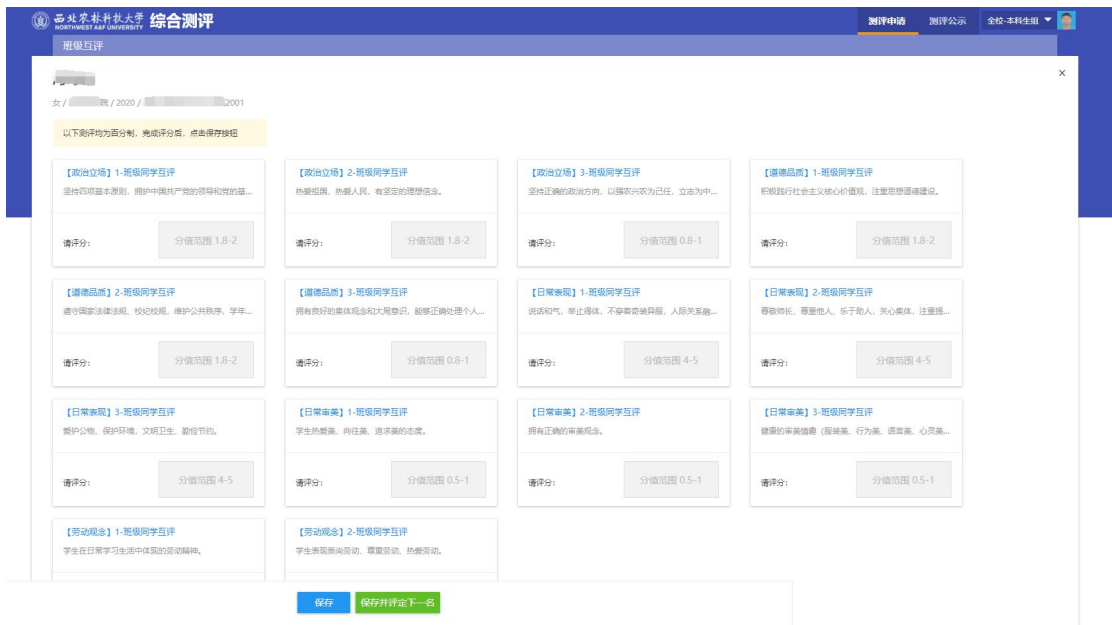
西北农林科技大学 NORTHWEST A&F UNIVERSITY 综合测评

测评申请 测评公示 全校-本科生组

班级互评

×

女 / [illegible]院 / 2020 / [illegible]2001

以下测评均为百分制，完成评分后，点击保存按钮

【政治立场】1-班级同学互评
坚持四项基本原则，拥护中国共产党的领导和党的基...
请评分： 分值范围 1.8-2

【政治立场】2-班级同学互评
热爱祖国、热爱人民，有坚定的理想信念。
请评分： 分值范围 1.8-2

【政治立场】3-班级同学互评
坚持正确的政治方向，以强农兴农为己任，立志为中...
请评分： 分值范围 0.8-1

【道德品质】1-班级同学互评
积极践行社会主义核心价值观，注重思想道德建设。
请评分： 分值范围 1.8-2

【道德品质】2-班级同学互评
遵守国家法律法规、校纪校规，维护公共秩序，学年...
请评分： 分值范围 1.8-2

【道德品质】3-班级同学互评
拥有良好的集体观念和大局意识，能够正确处理个人...
请评分： 分值范围 0.8-1

【日常表现】1-班级同学互评
说话和气，举止得体，不穿奇装异服，人际关系融...
请评分： 分值范围 4-5

【日常表现】2-班级同学互评
尊敬师长，尊重他人，乐于助人，关心集体，注重提...
请评分： 分值范围 4-5

【日常表现】3-班级同学互评
爱护公物、保护环境，文明卫生，勤俭节约。
请评分： 分值范围 4-5

【日常审美】1-班级同学互评
学生热爱美、向往美、追求美的态度。
请评分： 分值范围 0.5-1

【日常审美】2-班级同学互评
拥有正确的审美观念。
请评分： 分值范围 0.5-1

【日常审美】3-班级同学互评
健康的审美情趣（服装美、行为美、语言美、心灵美...
请评分： 分值范围 0.5-1

【劳动观念】1-班级同学互评
学生在日常学习生活中体现的劳动精神。

【劳动观念】2-班级同学互评
学生表现崇尚劳动、尊重劳动、热爱劳动。

保存 保存并评定下一名